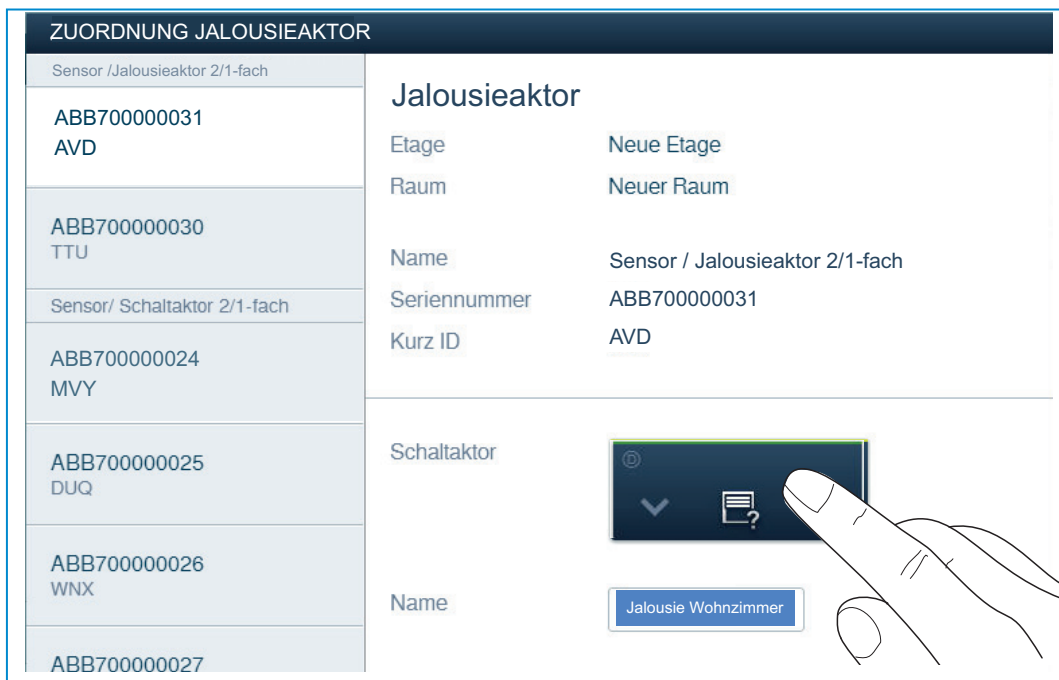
ZUORDNUNG JALOUSIEAKTOR

Sensor /Jalousieaktor 2/1-fach

ABB700000031
AVD

ABB700000030
TTU

Sensor/ Schaltaktor 2/1-fach

ABB700000024
MVY

ABB700000025
DUQ

ABB700000026
WNX

ABB700000027

Jalousieaktor

Etage Neue Etage
Raum Neuer Raum

Name Sensor / Jalousieaktor 2/1-fach
Seriennummer ABB700000031
Kurz ID AVD

Schaltaktor

Name Jalousie Wohnzimmer